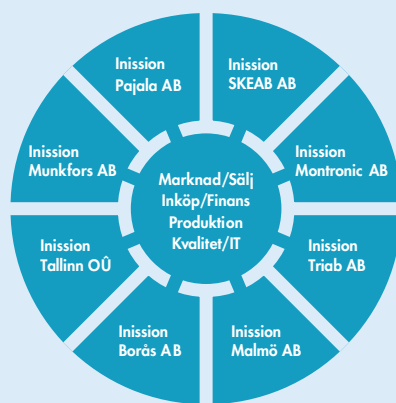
Inission Pajala AB

Inission SKEAB AB

Inission Munkfors AB

Marknad/Sälj
Inköp/Finans
Produktion
Kvalitet/IT

Inission Montronic AB

Inission Tallinn OÛ

Inission Triab AB

Inission Borås AB

Inission Malmö AB